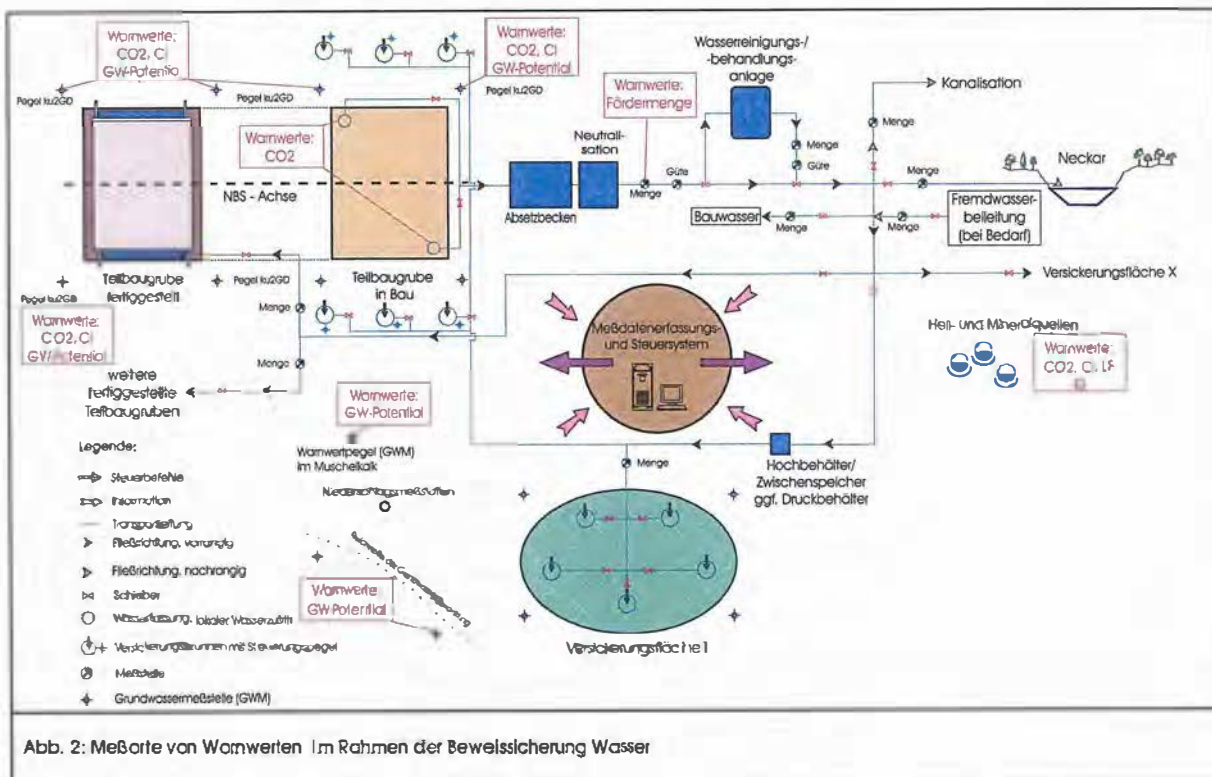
Warnwerte: CO2, Cl GW-Potential

Warnwerte: CO2, Cl GW-Potential

Wasserreinigungs-/ -behandlungs-anlage

Kanalisation

Pegel lu2GD

Pegel lu2GD

Pegel lu2GD

Warnwerte: Fördermenge

Warnwerte: CO2

Neutralisation

Menge

Menge

Güte

Güte

Güte

Menge

Neckar

NBS - Achse

Menge

Absetzbecken

Bauwasser

Menge

Menge

Fremdwasser-beileitung (bei Bedarf)

Teilbaugrube fertiggestellt

Pegel lu2GD

Teilbaugrube in Bau

Versickerungsfläche X

Pegel lu2GD

Menge

Warnwerte: CO2, Cl GW-Potential

Meßdatenerfassungs- und Steuersystem

Heil- und Mineralquellen

Warnwerte: CO2, Cl, LF

Menge

weitere fertiggestellte Teilbaugruben

Warnwerte: GW-Potential

Legende:

Steuerbefehle

Information

Transportleitung

Fließrichtung, vorrangig

Fließrichtung, nachrangig

Schieber

Wasserfassung, lokaler Wasseraustritt

Versickerungsbrunnen mit Steuerungspegel

Meßstelle

Grundwassermeßstelle (GWM)

Warnwertpegel (GWM) im Muschelkalk

Niederschlagsmeßstation

Warnwerte GW-Potential

Hochbehälter/ Zwischenspeicher ggf. Druckbehälter

Menge

Versickerungsfläche 1

Abb. 2: Meßorte von Warnwerten im Rahmen der Beweissicherung Wasser